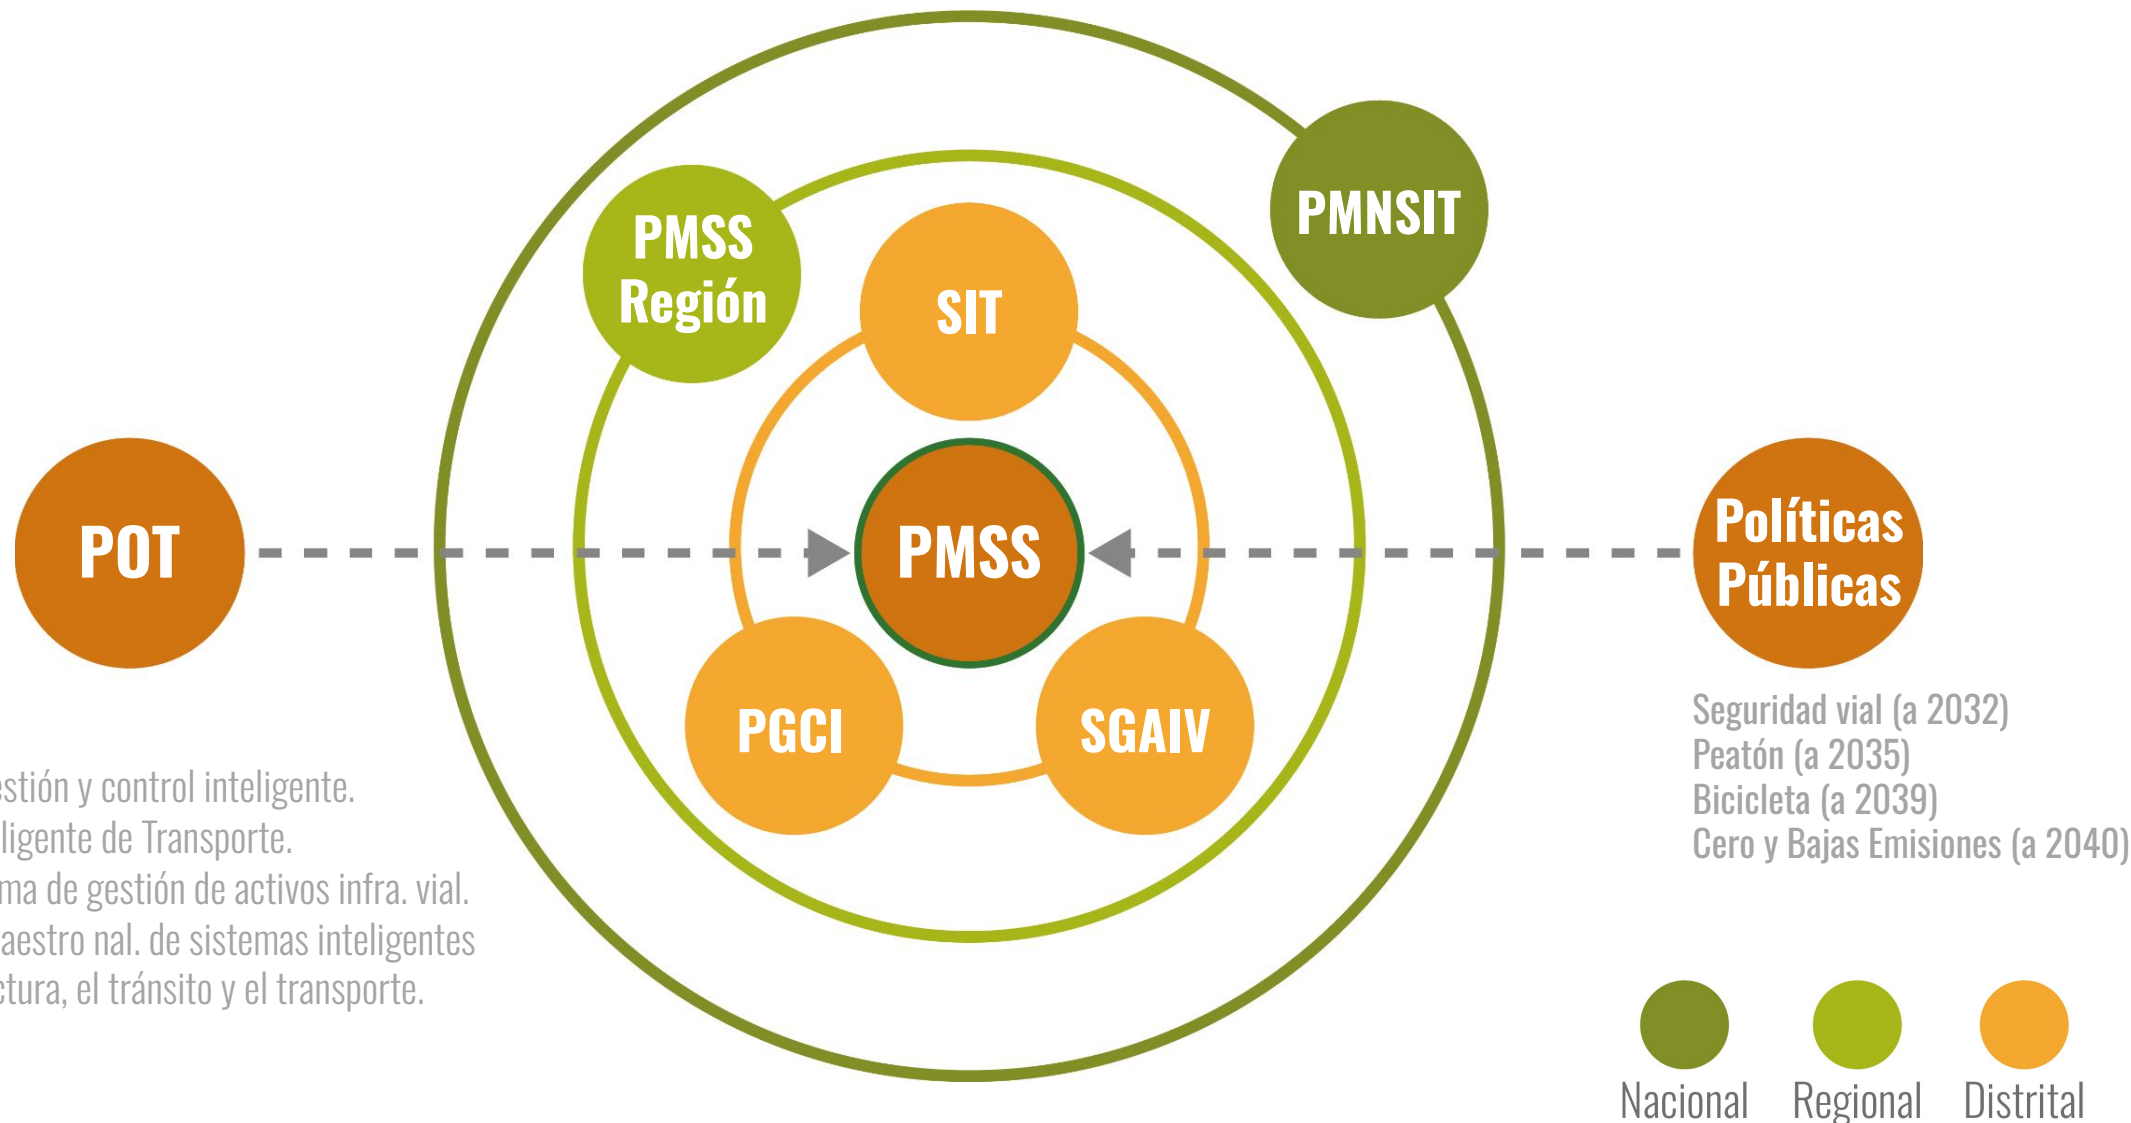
PMNSIT

PMSS Región

SIT

POT

PMSS

Políticas Públicas

PGCI

SGAIV

Seguridad vial (a 2032)
Peatón (a 2035)
Bicicleta (a 2039)
Cero y Bajas Emisiones (a 2040)

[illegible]estión y control inteligente.
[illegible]ligente de Transporte.
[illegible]ma de gestión de activos infra. vial.
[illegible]aestro nal. de sistemas inteligentes
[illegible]ctura, el tránsito y el transporte.

Nacional
Regional
Distrital